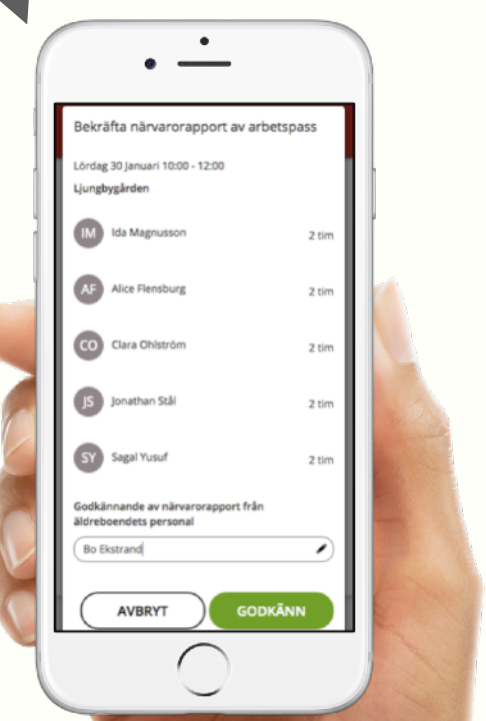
Bekräfta närvarorapport av arbetspass

Lördag 30 Januari 10:00 - 12:00

Ljungbygården

IM Ida Magnusson 2 tim

AF Alice Flensburg 2 tim

CO Clara Ohlström 2 tim

JS Jonathan Stål 2 tim

SY Sagal Yusuf 2 tim

Godkännande av närvarorapport från äldreboendets personal

Bo Ekstrand

AVBRYT

GODKÄNN